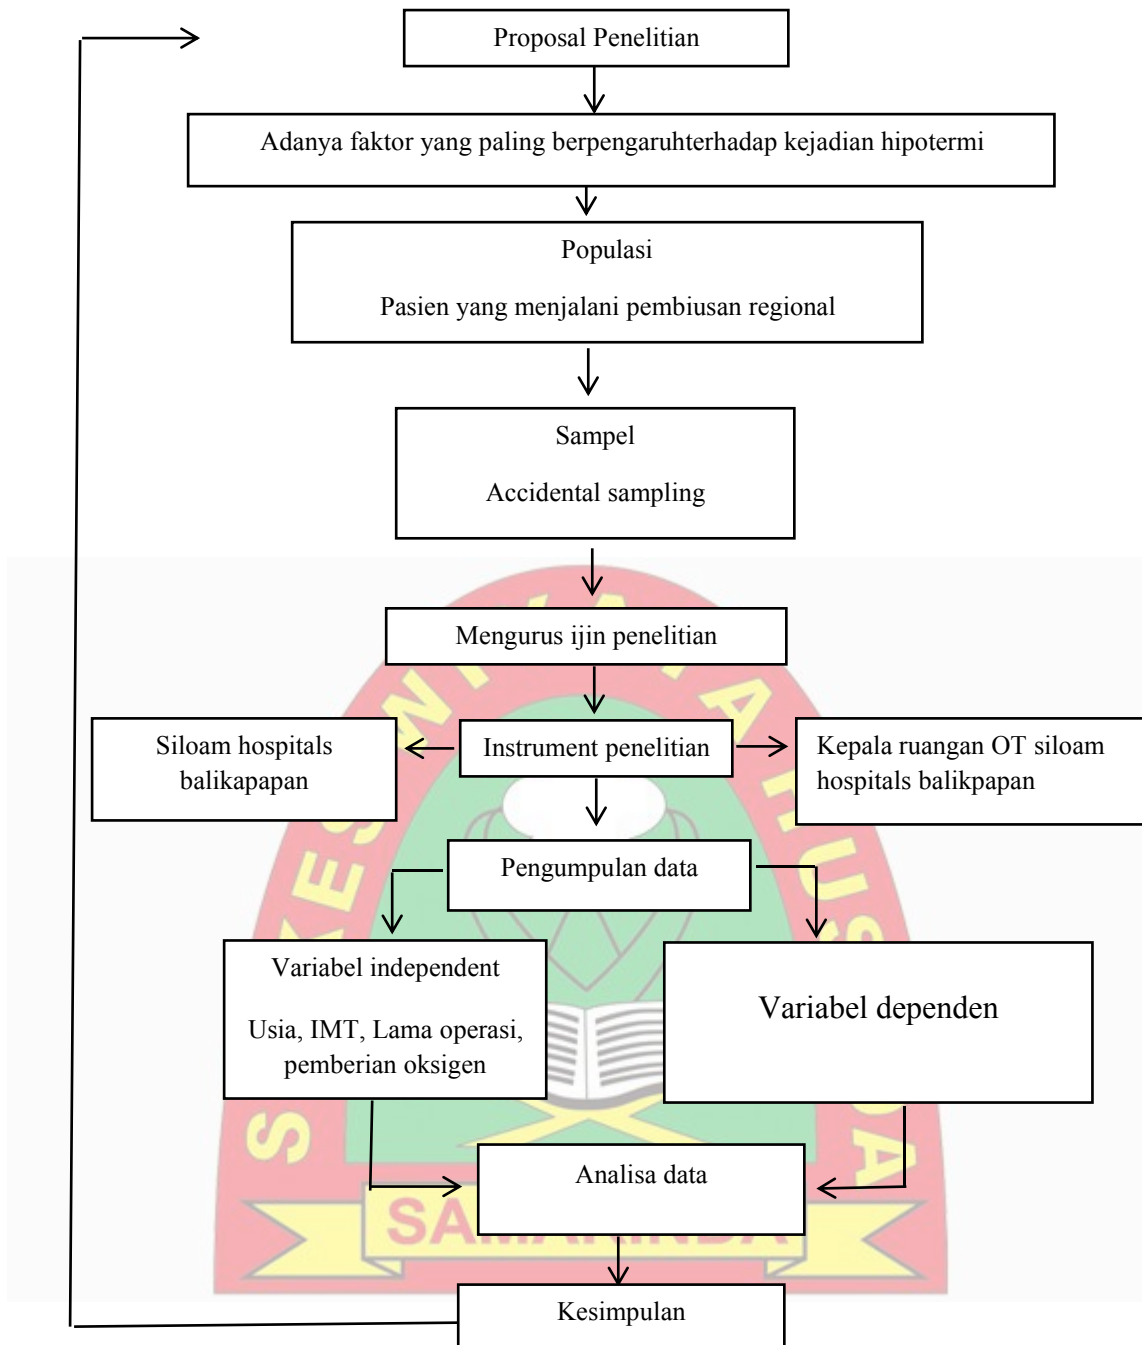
Proposal Penelitian

Adanya faktor yang paling berpengaruhterhadap kejadian hipotermi

Populasi

Pasien yang menjalani pembiusan regional

Sampel

Accidental sampling

Mengurus ijin penelitian

Siloam hospitals balikapapan

Instrument penelitian

Kepala ruangan OT siloam hospitals balikpapan

Pengumpulan data

Variabel independent

Usia, IMT, Lama operasi, pemberian oksigen

Variabel dependen

Analisa data

Kesimpulan